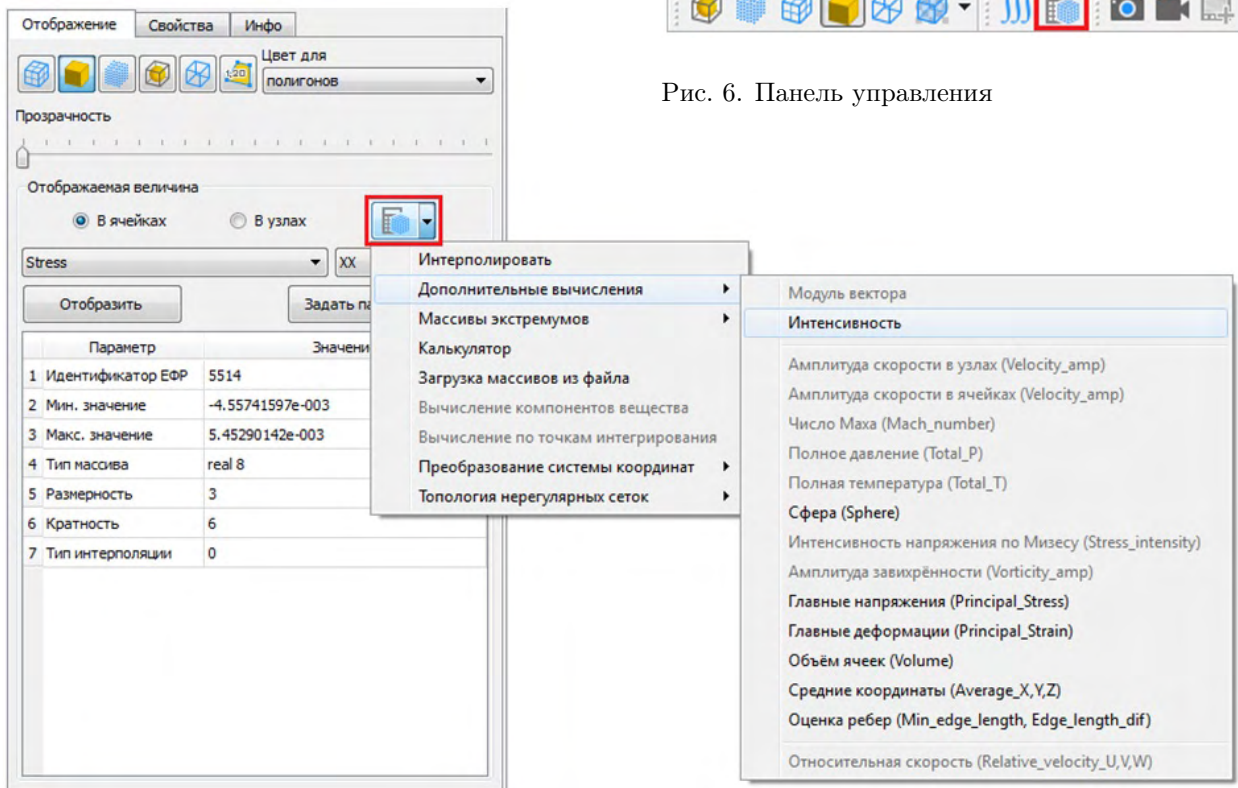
Отображение | Свойства | Инфо

Цвет для
полигонов

Прозрачность

Отображаемая величина
В ячейках
В узлах

Stress
XX

Отобразить
Задать па

| | Параметр | Значени |
|---|---|---|
| 1 | Идентификатор ЕФР | 5514 |
| 2 | Мин. значение | -4.55741597e-003 |
| 3 | Макс. значение | 5.45290142e-003 |
| 4 | Тип массива | real 8 |
| 5 | Размерность | 3 |
| 6 | Кратность | 6 |
| 7 | Тип интерполяции | 0 |

Интерполировать
Дополнительные вычисления
Массивы экстремумов
Калькулятор
Загрузка массивов из файла
Вычисление компонентов вещества
Вычисление по точкам интегрирования
Преобразование системы координат
Топология нерегулярных сеток

Модуль вектора
Интенсивность
Амплитуда скорости в узлах (Velocity_amp)
Амплитуда скорости в ячейках (Velocity_amp)
Число Маха (Mach_number)
Полное давление (Total_P)
Полная температура (Total_T)
Сфера (Sphere)
Интенсивность напряжения по Мизесу (Stress_intensity)
Амплитуда завихрённости (Vorticity_amp)
Главные напряжения (Principal_Stress)
Главные деформации (Principal_Strain)
Объём ячеек (Volume)
Средние координаты (Average_X,Y,Z)
Оценка ребер (Min_edge_length, Edge_length_dif)
Относительная скорость (Relative_velocity_U,V,W)

Рис. 6. Панель управления